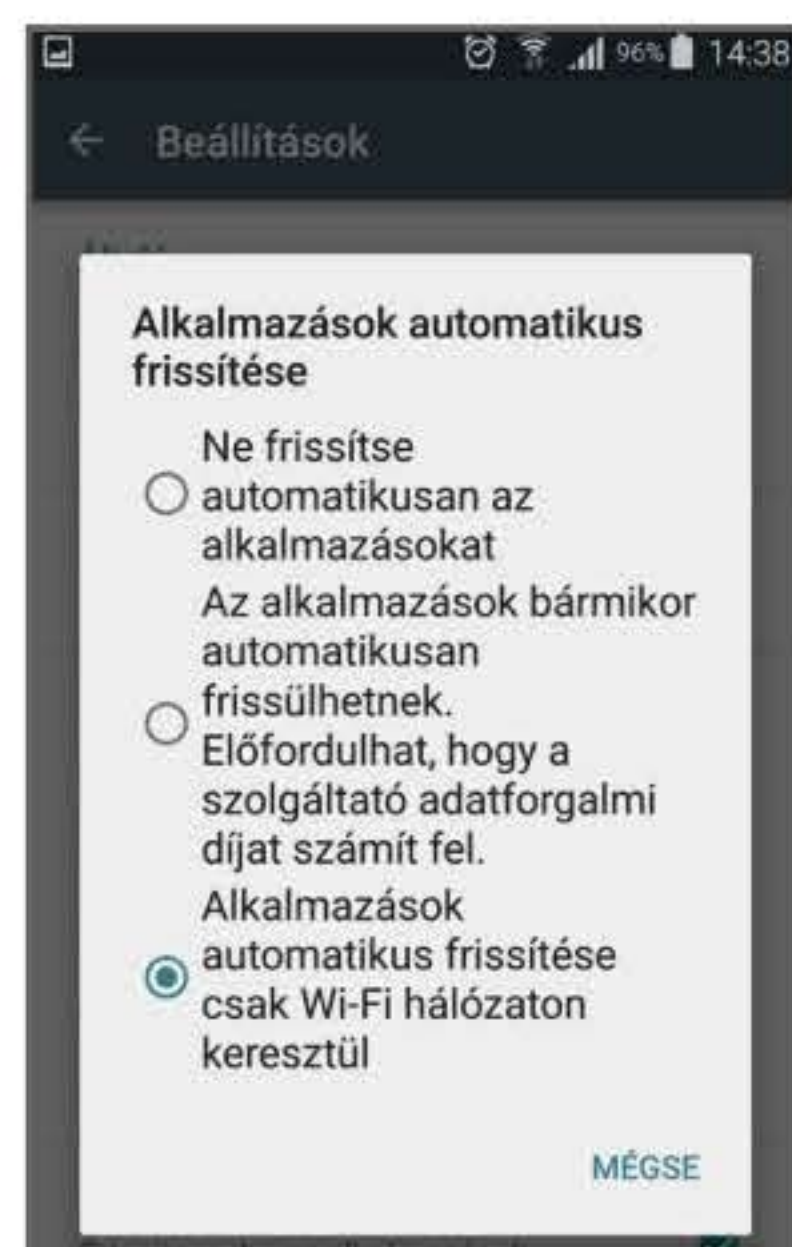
96% 14:38

Beállítások

Alkalmazások automatikus frissítése

Ne frissítse automatikusan az alkalmazásokat

Az alkalmazások bármikor automatikusan frissülhetnek. Előfordulhat, hogy a szolgáltató adatforgalmi díjat számít fel.

Alkalmazások automatikus frissítése csak Wi-Fi hálózaton keresztül

MÉGSE